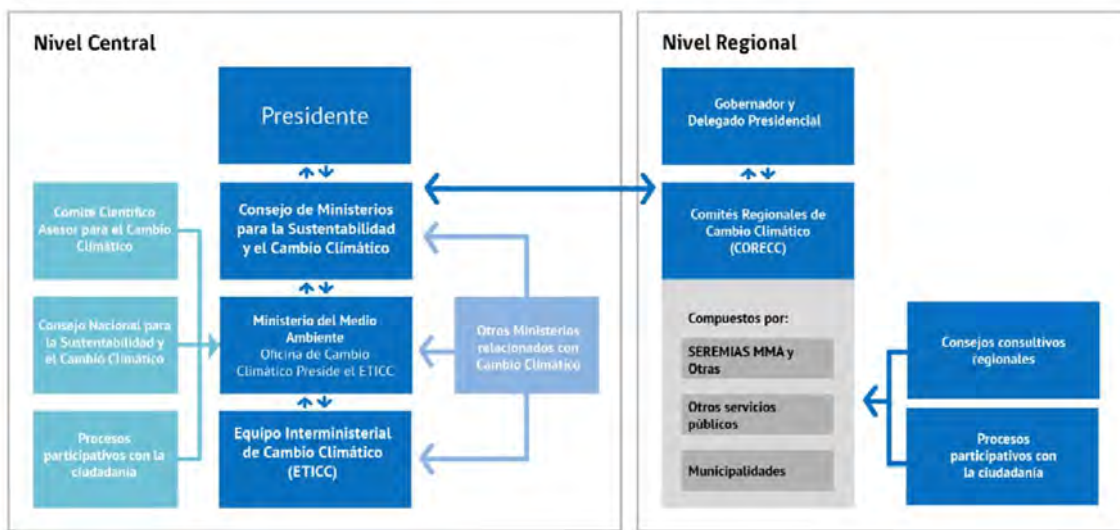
Nivel Central

Presidente

Comité Científico Asesor para el Cambio Climático

Consejo de Ministerios para la Sustentabilidad y el Cambio Climático

Consejo Nacional para la Sustentabilidad y el Cambio Climático

Ministerio del Medio Ambiente
Oficina de Cambio Climático Preside el ETICC

Otros Ministerios relacionados con Cambio Climático

Procesos participativos con la ciudadanía

Equipo Interministerial de Cambio Climático (ETICC)

Nivel Regional

Gobernador y Delegado Presidencial

Comités Regionales de Cambio Climático (CORECC)

Compuestos por:

SEREMIAS MMA y Otras

Otros servicios públicos

Municipalidades

Consejos consultivos regionales

Procesos participativos con la ciudadanía